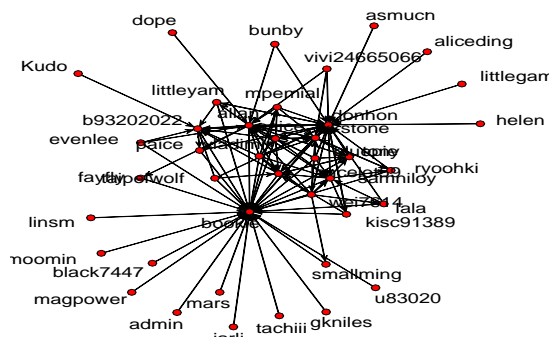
dope
bunby
asmucn
vivi24665066
aliceding
Kudo
littlegam
littleyam
mpemial
donhon
helen
b93202022
allan
stone
evenlee
paice
ryoohki
fayfly
paperwolf
fala
linsm
bookie
kisc91389
moomin
black7447
smallming
magpower
u83020
mars
admin
tachiii
gkniles
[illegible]